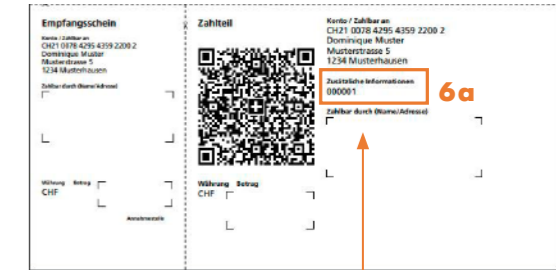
Empfangsschein

Konto / Zahlbar an
CH21 0078 4295 4359 2200 2
Dominique Muster
Musterstrasse 5
1234 Musterhausen

Zahlbar durch (Name/Adresse)

Währung Betrag
CHF

Annahmestelle

Zahlteil

Währung Betrag
CHF

Konto / Zahlbar an
CH21 0078 4295 4359 2200 2
Dominique Muster
Musterstrasse 5
1234 Musterhausen

Zusätzliche Informationen
000001

6a

Zahlbar durch (Name/Adresse)